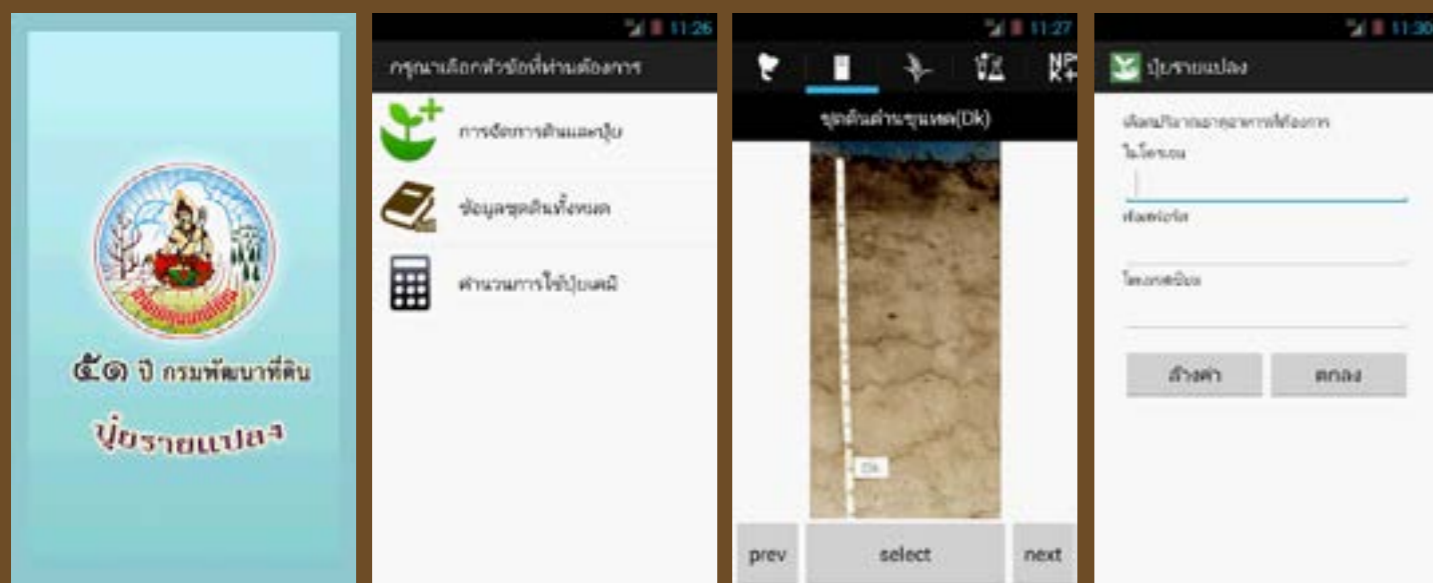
๕๑ ปี กรมพัฒนาที่ดิน

ปุ๋ยรายแปลง

11:26

กรุณาเลือกหัวข้อที่ท่านต้องการ

การจัดการดินและปุ๋ย

ข้อมูลชุดดินทั้งหมด

คำนวณการใช้ปุ๋ยเคมี

11:27

NPK

ชุดดินดำเนินสะดวก(Dk)

Dk

prev

select

next

11:30

ปุ๋ยรายแปลง

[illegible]

ไนโตรเจน

ฟอสฟอรัส

โพแทสเซียม

ล้างค่า

ตกลง